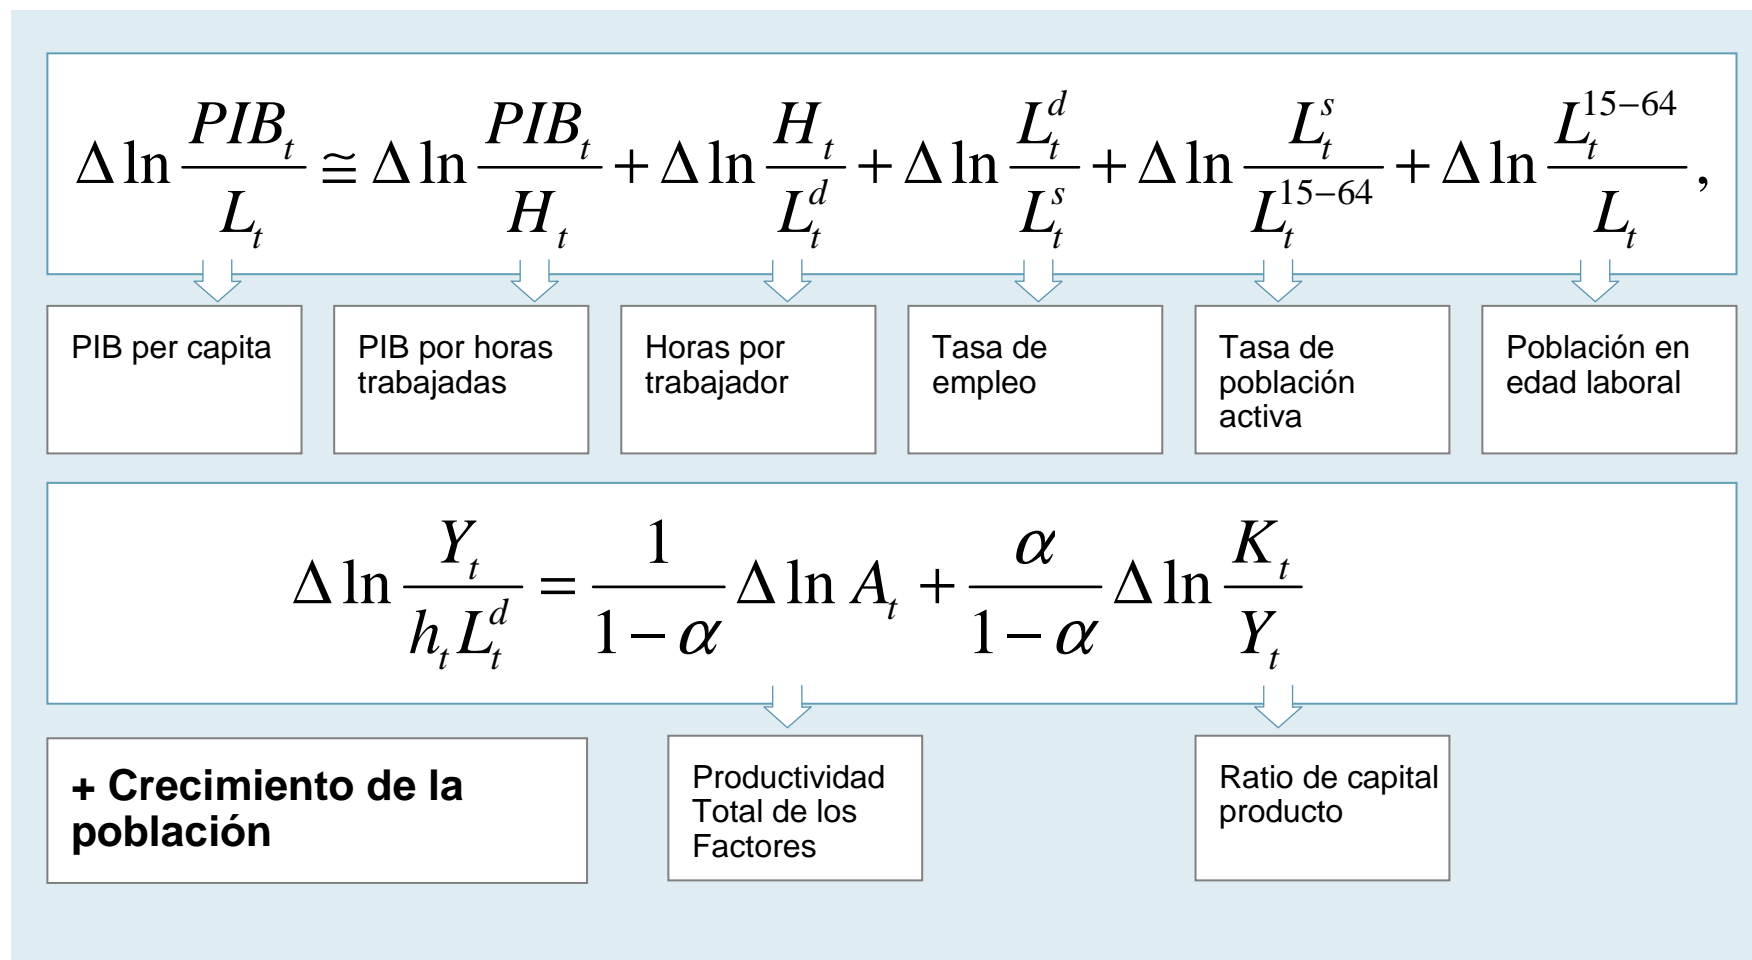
$\Delta \ln \frac{PIB_t}{L_t} \cong \Delta \ln \frac{PIB_t}{H_t} + \Delta \ln \frac{H_t}{L_t^d} + \Delta \ln \frac{L_t^d}{L_t^s} + \Delta \ln \frac{L_t^s}{L_t^{15-64}} + \Delta \ln \frac{L_t^{15-64}}{L_t},$

PIB per capita

PIB por horas trabajadas

Horas por trabajador

Tasa de empleo

Tasa de población activa

Población en edad laboral

$\Delta \ln \frac{Y_t}{h_t L_t^d} = \frac{1}{1-\alpha} \Delta \ln A_t + \frac{\alpha}{1-\alpha} \Delta \ln \frac{K_t}{Y_t}$

+ Crecimiento de la población

Productividad Total de los Factores

Ratio de capital producto